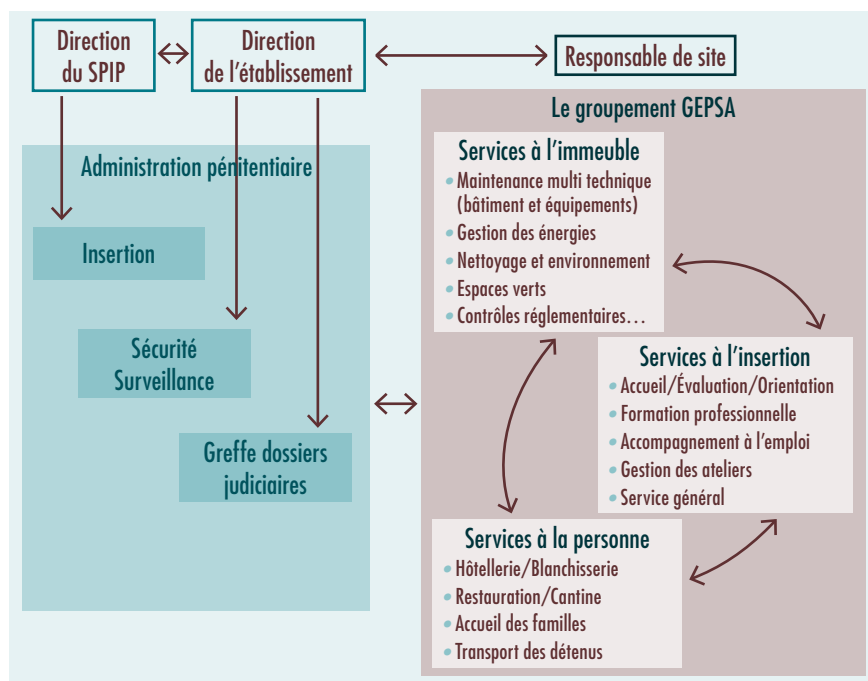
Direction du SPIP

Direction de l'établissement

Responsable de site

Administration pénitentiaire

Insertion

Sécurité Surveillance

Greffe dossiers judiciaires

Le groupement GEPSA

Services à l'immeuble
- Maintenance multi technique (bâtiment et équipements)
- Gestion des énergies
- Nettoyage et environnement
- Espaces verts
- Contrôles réglementaires…

Services à l'insertion
- Accueil/Évaluation/Orientation
- Formation professionnelle
- Accompagnement à l'emploi
- Gestion des ateliers
- Service général

Services à la personne
- Hôtellerie/Blanchisserie
- Restauration/Cantine
- Accueil des familles
- Transport des détenus